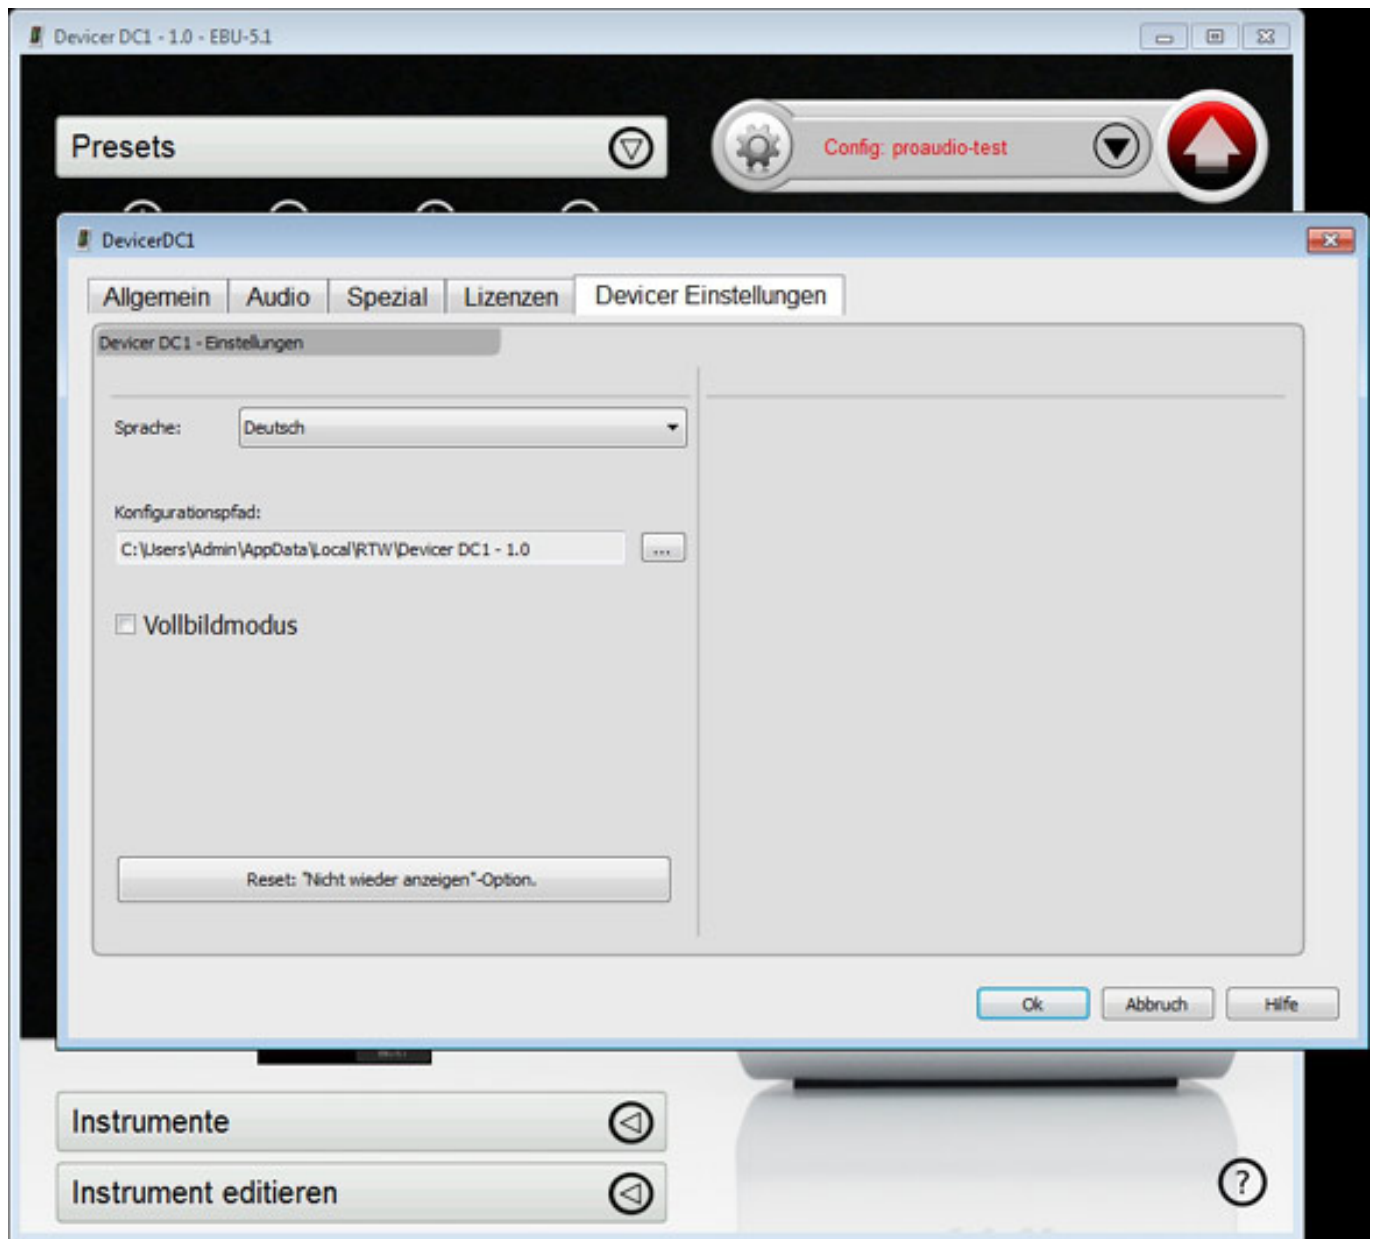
Devicer DC1 - 1.0 - EBU-5.1

Presets

Config: proaudio-test

DevicerDC1

Allgemein | Audio | Spezial | Lizenzen | Devicer Einstellungen

Devicer DC1 - Einstellungen

Sprache: Deutsch

Konfigurationspfad:

C:\Users\Admin\AppData\Local\RTW\Devicer DC1 - 1.0

...

Vollbildmodus

Reset: "Nicht wieder anzeigen"-Option.

Ok | Abbruch | Hilfe

Instrumente

Instrument editieren

?